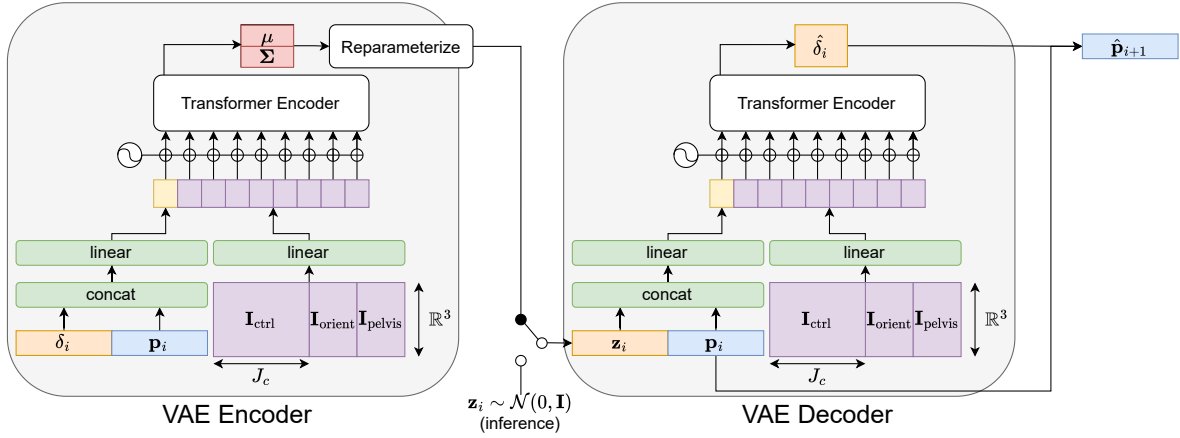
$\mu$
$\mathbf{\Sigma}$

Reparameterize

Transformer Encoder

linear

linear

concat

$\delta_i$

$\mathbf{p}_i$

$\mathbf{I}_{\text{ctrl}}$

$\mathbf{I}_{\text{orient}}$

$\mathbf{I}_{\text{pelvis}}$

$\mathbb{R}^3$

$J_c$

VAE Encoder

$\mathbf{z}_i \sim \mathcal{N}(0, \mathbf{I})$
(inference)

$\hat{\delta}_i$

$\hat{\mathbf{p}}_{i+1}$

Transformer Encoder

linear

linear

concat

$\mathbf{z}_i$

$\mathbf{p}_i$

$\mathbf{I}_{\text{ctrl}}$

$\mathbf{I}_{\text{orient}}$

$\mathbf{I}_{\text{pelvis}}$

$\mathbb{R}^3$

$J_c$

VAE Decoder